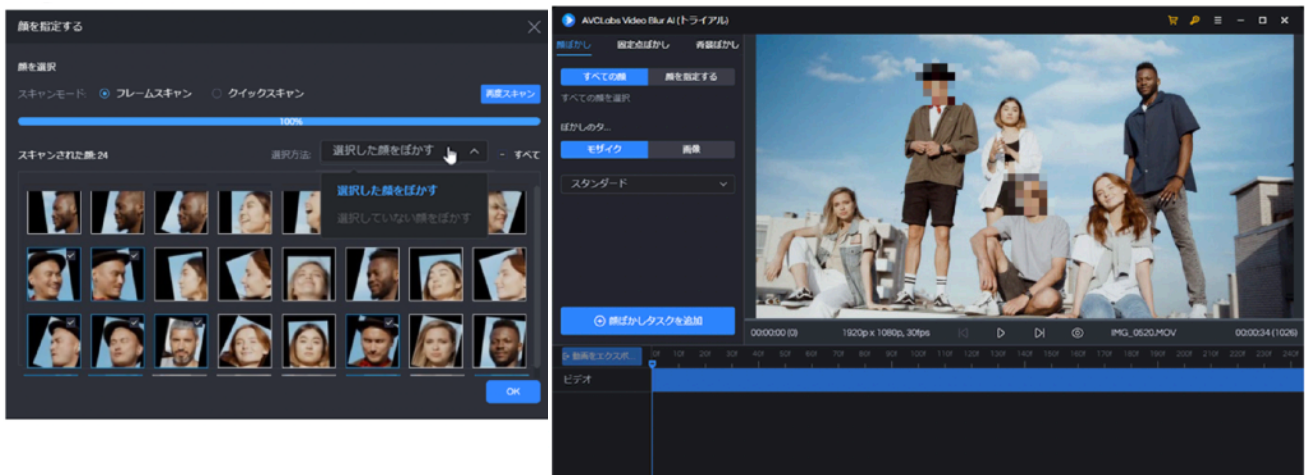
顔を指定する

顔を選択

スキャンモード: フレームスキャン クイックスキャン 再度スキャン

100%

スキャンされた顔: 24

選択方法: 選択した顔をぼかす - すべて

選択した顔をぼかす

選択していない顔をぼかす

OK

AVCLabs Video Blur AI (トライアル)

顔ぼかし 固定点ぼかし 背景ぼかし

すべての顔 顔を指定する

すべての顔を選択

ぼかしのタ...

モザイク 画像

スタンダード

顔ぼかしタスクを追加

00:00:00 (0) 1920p x 1080p, 30fps IMG_0520.MOV 00:00:34 (1026)

動画をエクスポ...

0f 10f 20f 30f 40f 50f 60f 70f 80f 90f 100f 110f 120f 130f 140f 150f 160f 170f 180f 190f 200f 210f 220f 230f 240f

ビデオ